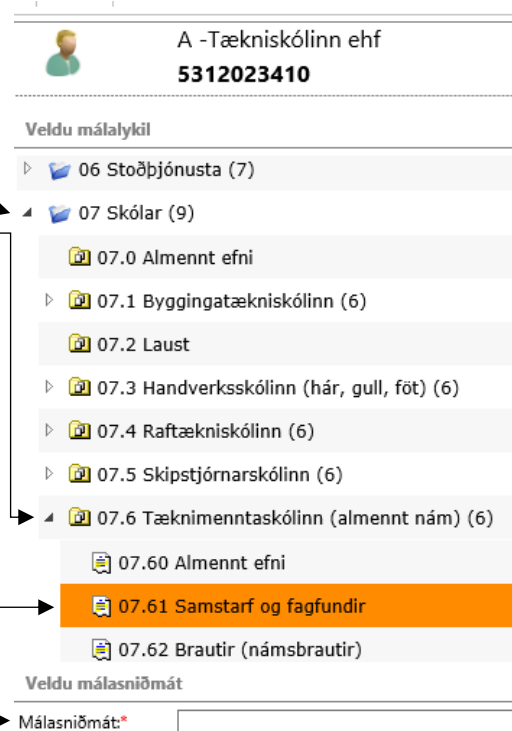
A -Tækniskólinn ehf
5312023410

Veldu málalykil

06 Stoðþjónusta (7)
07 Skólar (9)
07.0 Almennt efni
07.1 Byggingatækniskólinn (6)
07.2 Laust
07.3 Handverksskólinn (hár, gull, föt) (6)
07.4 Raftækniskólinn (6)
07.5 Skipstjórnarskólinn (6)
07.6 Tæknimenntaskólinn (almennt nám) (6)
07.60 Almennt efni
07.61 Samstarf og fagfundir
07.62 Brautir (námsbrautir)

Veldu málasniðmát

Málasniðmát:*